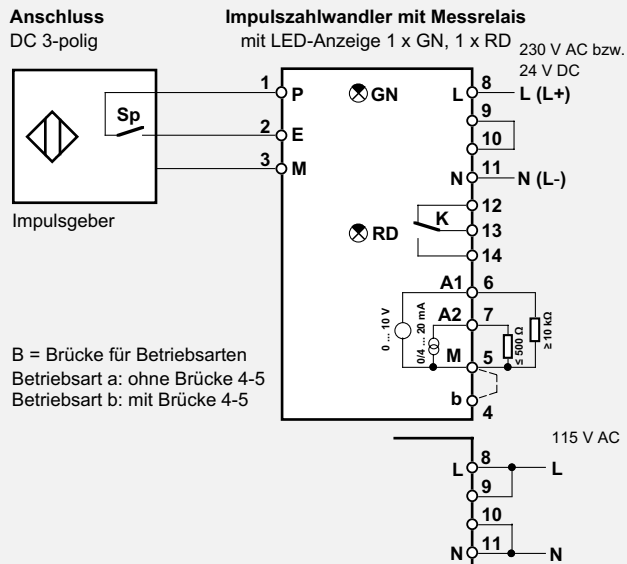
Anschluss
DC 3-polig

Impulszahlwandler mit Messrelais
mit LED-Anzeige 1 x GN, 1 x RD

230 V AC bzw.
24 V DC

1 P
2 E
3 M
Sp

GN
RD
K

8 L L (L+)
9
10
11 N N (L-)
12
13
14
A1 6
A2 7
M 5
b 4

0 ... 10 V
0/4 ... 20 mA
≤ 500 Ω
≥ 10 kΩ

Impulsgeber

B = Brücke für Betriebsarten
Betriebsart a: ohne Brücke 4-5
Betriebsart b: mit Brücke 4-5

115 V AC
L 8 L
9
10
N 11 N